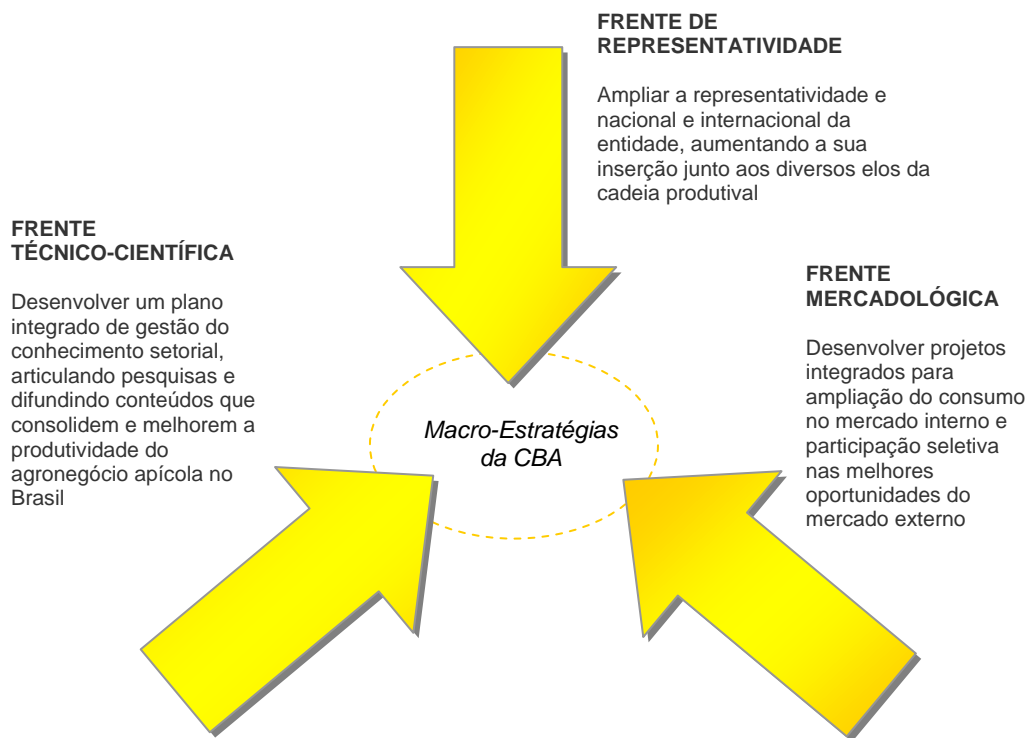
FRENTE DE REPRESENTATIVIDADE

Ampliar a representatividade e nacional e internacional da entidade, aumentando a sua inserção junto aos diversos elos da cadeia produtival

FRENTE TÉCNICO-CIENTÍFICA

Desenvolver um plano integrado de gestão do conhecimento setorial, articulando pesquisas e difundindo conteúdos que consolidem e melhorem a produtividade do agronegócio apícola no Brasil

FRENTE MERCADOLÓGICA

Desenvolver projetos integrados para ampliação do consumo no mercado interno e participação seletiva nas melhores oportunidades do mercado externo

Macro-Estratégias da CBA